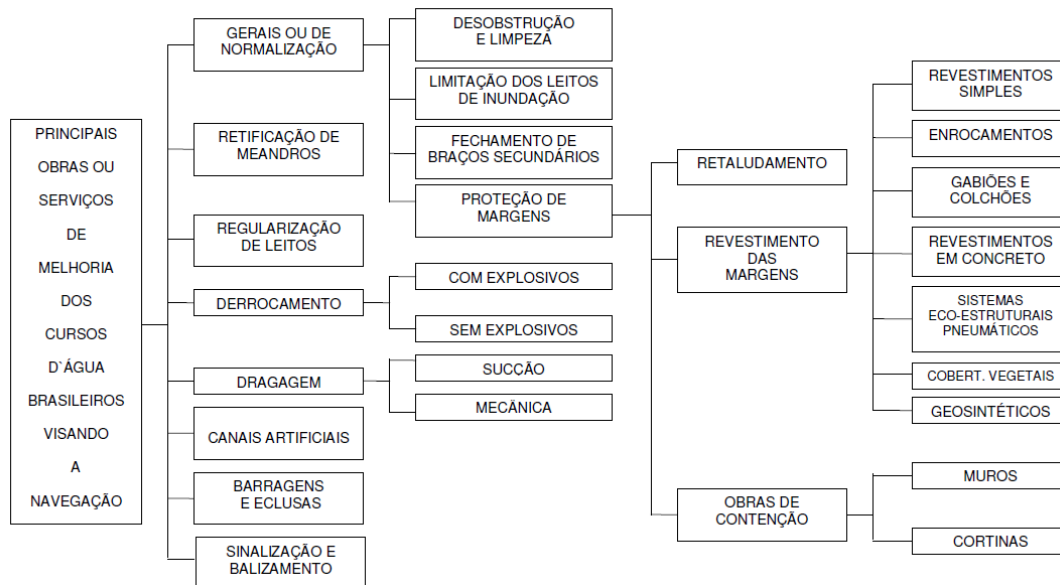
PRINCIPAIS OBRAS OU SERVIÇOS DE MELHORIA DOS CURSOS D`ÁGUA BRASILEIROS VISANDO A NAVEGAÇÃO

GERAIS OU DE NORMALIZAÇÃO

DESOBSTRUÇÃO E LIMPEZA

LIMITAÇÃO DOS LEITOS DE INUNDAÇÃO

FECHAMENTO DE BRAÇOS SECUNDÁRIOS

PROTEÇÃO DE MARGENS

RETALUDAMENTO

REVESTIMENTO DAS MARGENS

REVESTIMENTOS SIMPLES

ENROCAMENTOS

GABIÕES E COLCHÕES

REVESTIMENTOS EM CONCRETO

SISTEMAS ECO-ESTRUTURAIS PNEUMÁTICOS

COBERT. VEGETAIS

GEOSINTÉTICOS

OBRAS DE CONTENÇÃO

MUROS

CORTINAS

RETIFICAÇÃO DE MEANDROS

REGULARIZAÇÃO DE LEITOS

DERROCAMENTO

COM EXPLOSIVOS

SEM EXPLOSIVOS

DRAGAGEM

SUCÇÃO

MECÂNICA

CANAIS ARTIFICIAIS

BARRAGENS E ECLUSAS

SINALIZAÇÃO E BALIZAMENTO